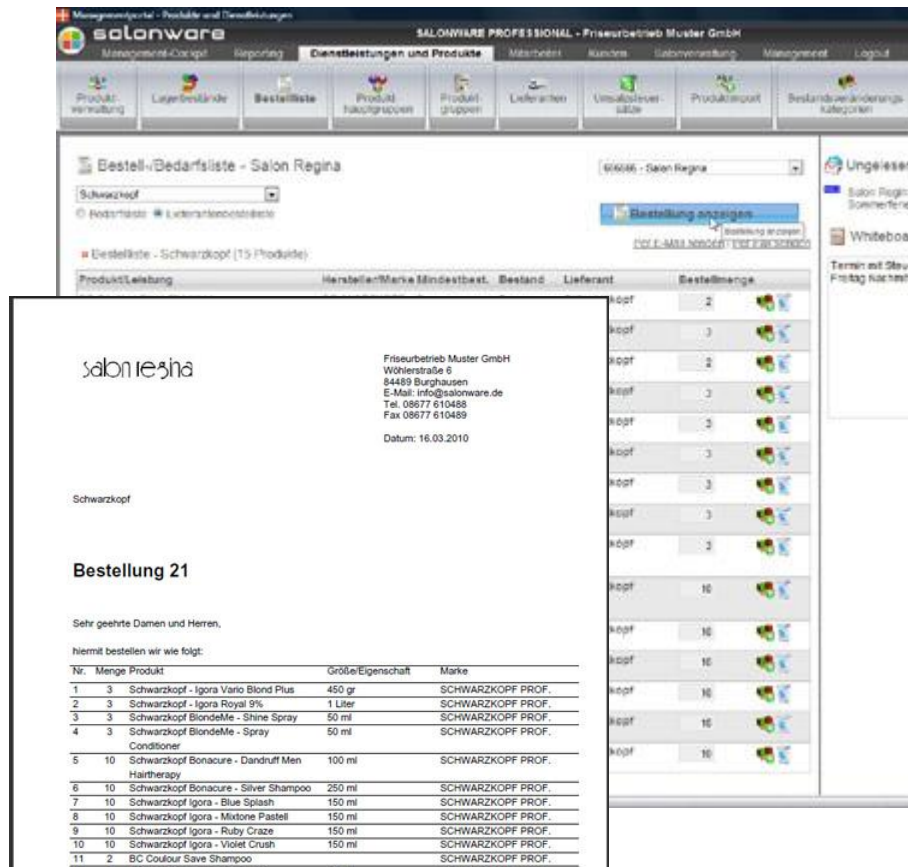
Managementportal - Produkte und Dienstleistungen

salonware

SALONWARE PROFESSIONAL - Friseurbetrieb Muster GmbH

Management-Cockpit | Reporting | Dienstleistungen und Produkte | Mitarbeiter | Kunden | Salonverwaltung | Management | Logout

Produkt-verwaltung | Lagerbestände | Bestellliste | Produkt-hauptgruppen | Produkt-gruppen | Lieferanten | Umsatzsteuer-sätze | Produktimport | Bestandsveränderungs Kategorien

Bestell-/Bedarfsliste - Salon Regina

Schwarzkopf

Bedarfsliste Lieferantenbestellliste

606686 - Salon Regina

Bestellung anzeigen

Bestellung anzeigen

Per E-Mail senden | Per Fax senden

Bestellliste - Schwarzkopf (15 Produkte)

| Produkt/Leistung | Hersteller/Marke | Mindestbest. | Bestand | Lieferant | Bestellmenge |
|---|---|---|---|---|---|
| | | | | kopf | 2 |
| | | | | kopf | 3 |
| | | | | kopf | 2 |
| | | | | kopf | 3 |
| | | | | kopf | 3 |
| | | | | kopf | 3 |
| | | | | kopf | 3 |
| | | | | kopf | 3 |
| | | | | kopf | 10 |
| | | | | kopf | 10 |
| | | | | kopf | 10 |
| | | | | kopf | 10 |
| | | | | kopf | 10 |
| | | | | kopf | 10 |

Ungelesen

Salon Regin Sommerferie

Whiteboa

Termin mit Steu Freitag Nachmit

salon regina

Friseurbetrieb Muster GmbH
Wöhlerstraße 6
84489 Burghausen
E-Mail: info@salonware.de
Tel. 08677 610488
Fax 08677 610489

Datum: 16.03.2010

Schwarzkopf

Bestellung 21

Sehr geehrte Damen und Herren,

hiermit bestellen wir wie folgt:

| Nr. | Menge | Produkt | Größe/Eigenschaft | Marke |
|---|---|---|---|---|
| 1 | 3 | Schwarzkopf - Igora Vario Blond Plus | 450 gr | SCHWARZKOPF PROF. |
| 2 | 3 | Schwarzkopf - Igora Royal 9% | 1 Liter | SCHWARZKOPF PROF. |
| 3 | 3 | Schwarzkopf BlondeMe - Shine Spray | 50 ml | SCHWARZKOPF PROF. |
| 4 | 3 | Schwarzkopf BlondeMe - Spray Conditioner | 50 ml | SCHWARZKOPF PROF. |
| 5 | 10 | Schwarzkopf Bonacure - Dandruff Men Hairtherapy | 100 ml | SCHWARZKOPF PROF. |
| 6 | 10 | Schwarzkopf Bonacure - Silver Shampoo | 250 ml | SCHWARZKOPF PROF. |
| 7 | 10 | Schwarzkopf Igora - Blue Splash | 150 ml | SCHWARZKOPF PROF. |
| 8 | 10 | Schwarzkopf Igora - Mixtone Pastell | 150 ml | SCHWARZKOPF PROF. |
| 9 | 10 | Schwarzkopf Igora - Ruby Craze | 150 ml | SCHWARZKOPF PROF. |
| 10 | 10 | Schwarzkopf Igora - Violet Crush | 150 ml | SCHWARZKOPF PROF. |
| 11 | 2 | BC Coulour Save Shampoo | | SCHWARZKOPF PROF. |